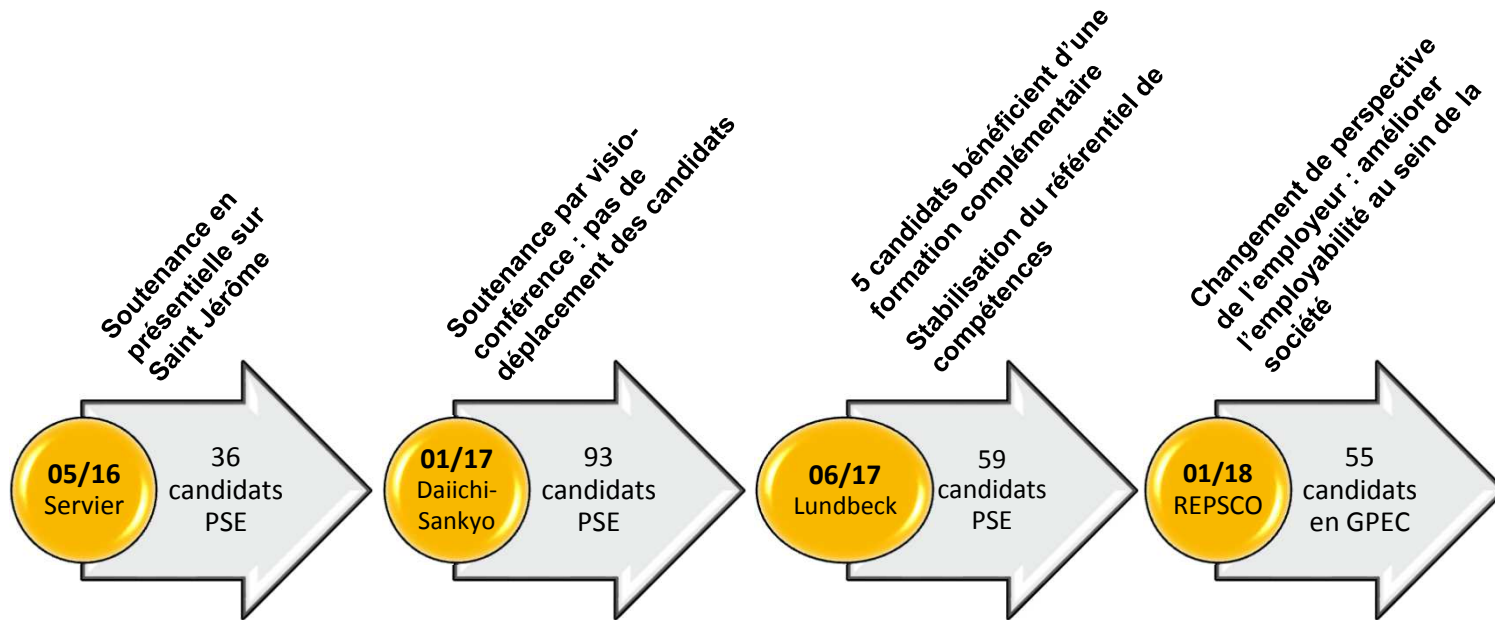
Soutenance en présentielle sur Saint Jérôme

05/16
Servier

36 candidats PSE

Soutenance par visio-conférence : pas de déplacement des candidats

01/17
Daiichi-Sankyo

93 candidats PSE

5 candidats bénéficient d'une formation complémentaire

Stabilisation du référentiel de compétences

06/17
Lundbeck

59 candidats PSE

Changement de perspective de l'employeur : améliorer l'employabilité au sein de la société

01/18
REPSCO

55 candidats en GPEC